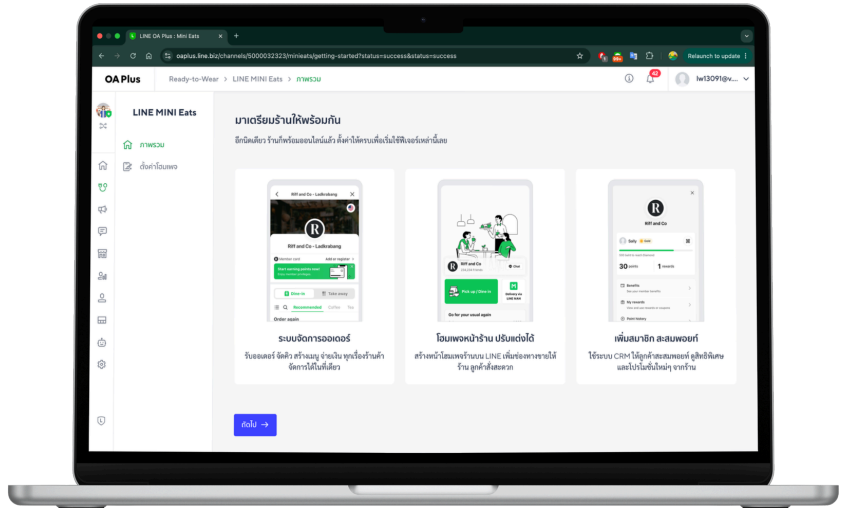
LINE OA Plus : Mini Eats

oaplus.line.biz/channels/5000032323/minieats/getting-started?status=success&status=success

Relaunch to update

OA Plus  Ready-to-Wear > LINE MINI Eats > ภาพรวม

42

lw13091@v...

LINE MINI Eats

ภาพรวม

ตั้งค่าโฮมเพจ

มาเตรียมร้านให้พร้อมกัน

อีกนิดเดียว ร้านก็พร้อมออนไลน์แล้ว ตั้งค่าให้ครบเพื่อเริ่มใช้ฟีเจอร์เหล่านี้เลย

Riff and Co - Ladkrabang

Riff and Co - Ladkrabang

Member card

Add or register

Start earning points now!

Dine in

Take away

Recommended

Order again

ระบบจัดการออเดอร์

รับออเดอร์ จัดคิว สร้างเมนู จ่ายเงิน ทุกเรื่องร้านค้า จัดการได้ในที่เดียว

Riff and Co

Pick up / Dine in

Delivery via LINE MAN

Go for your usual again

โฮมเพจหน้าร้าน ปรับแต่งได้

สร้างหน้าโฮมเพจร้านบน LINE เพิ่มช่องทางขายให้ร้าน ลูกค้าสั่งสะดวก

Riff and Co

Sally

30

1

Benefits

My rewards

Point history

เพิ่มสมาชิก สะสมพอยท์

ใช้ระบบ CRM ให้ลูกค้าสะสมพอยท์ ดูสิทธิพิเศษ และโปรโมชั่นใหม่ๆ จากร้าน

ถัดไป →